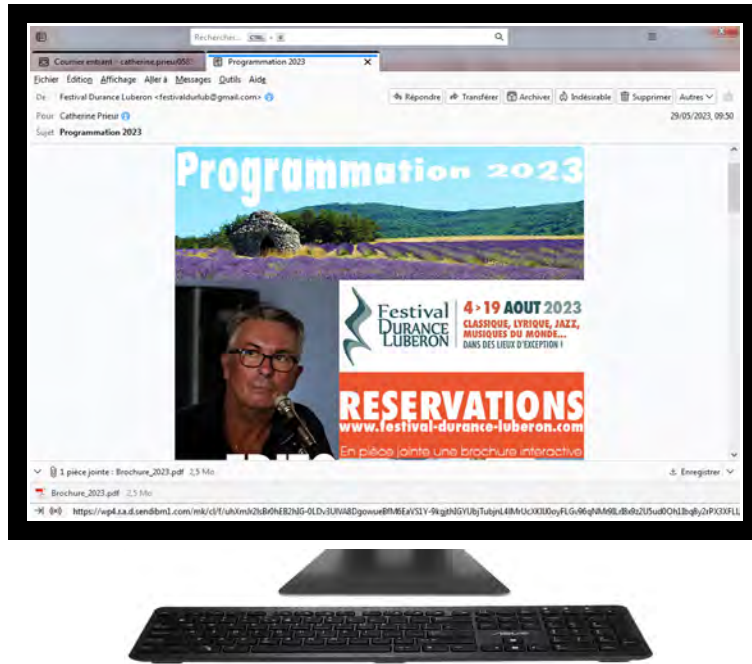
Rechercher... CTRL + K

Courrier entrant - catherine.prieur0505
Programmation 2023

Fichier Édition Affichage Aller à Messages Outils Aide

De Festival Durance Luberon <festivaldurlub@gmail.com>
Répondre Transférer Archiver Indésirable Supprimer Autres

Pour Catherine Prieur
29/05/2023, 09:50

Sujet Programmation 2023

Programmation 2023

Festival Durance Luberon
4 > 19 AOUT 2023
CLASSIQUE, LYRIQUE, JAZZ, MUSIQUES DU MONDE...
DANS DES LIEUX D'EXCEPTION !

RESERVATIONS
www.festival-durance-luberon.com
En pièce jointe une brochure interactive

EDITO

1 pièce jointe : Brochure_2023.pdf 2,5 Mo
Enregistrer

Brochure_2023.pdf 2,5 Mo

https://wp4.s.a.d.sendibm1.com/mk/cl/f/uhXmJr2lsBx0hEB2hlG-0LDv3UlVABDgowueBfM6EaVS1Y-9kgjthlGYUbjTubjnL4lMrUcXKlU0oyFLGv96qNMr98LdBx9z2U5ud0Oh1Ibq8y2rPX3XFLL